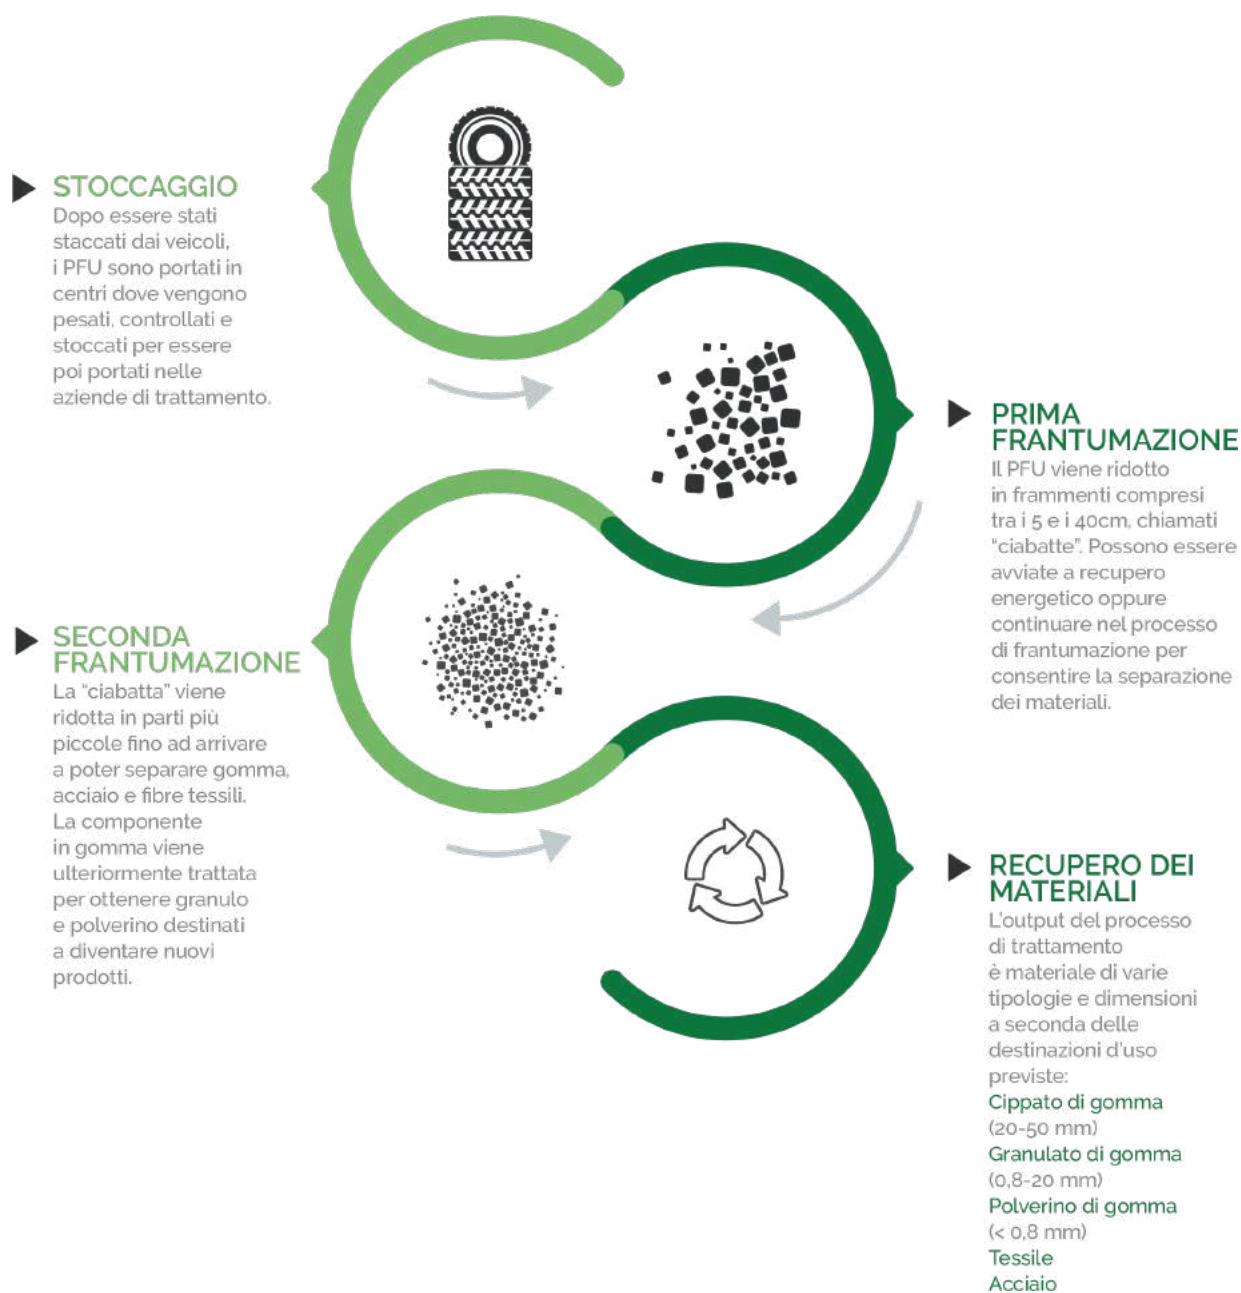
STOCCAGGIO
Dopo essere stati staccati dai veicoli, i PFU sono portati in centri dove vengono pesati, controllati e stoccati per essere poi portati nelle aziende di trattamento.

PRIMA FRANTUMAZIONE
Il PFU viene ridotto in frammenti compresi tra i 5 e i 40cm, chiamati "ciabatte". Possono essere avviate a recupero energetico oppure continuare nel processo di frantumazione per consentire la separazione dei materiali.

SECONDA FRANTUMAZIONE
La "ciabatta" viene ridotta in parti più piccole fino ad arrivare a poter separare gomma, acciaio e fibre tessili. La componente in gomma viene ulteriormente trattata per ottenere granulo e polverino destinati a diventare nuovi prodotti.

RECUPERO DEI MATERIALI
L'output del processo di trattamento è materiale di varie tipologie e dimensioni a seconda delle destinazioni d'uso previste:
Cippato di gomma
(20-50 mm)
Granulato di gomma
(0,8-20 mm)
Polverino di gomma
(< 0,8 mm)
Tessile
Acciaio